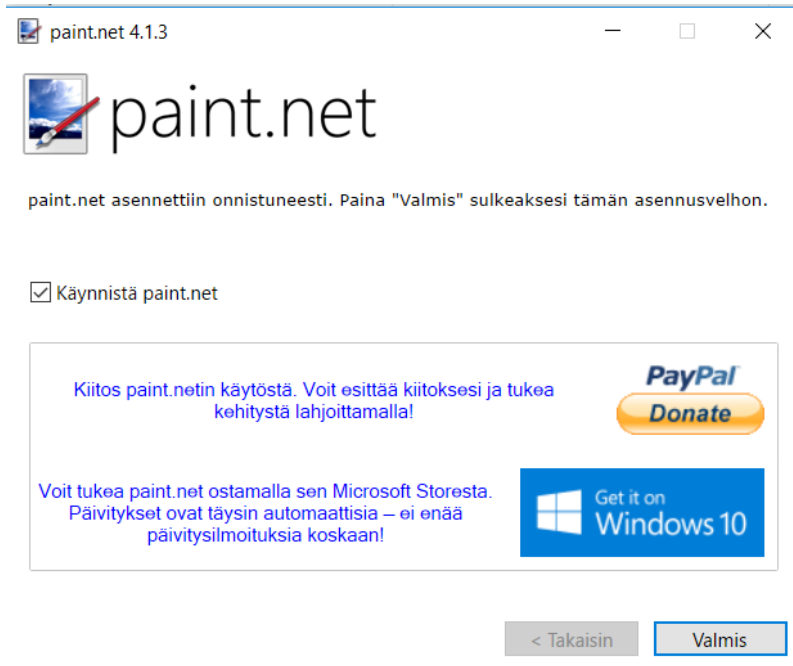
paint.net 4.1.3

paint.net

paint.net asennettiin onnistuneesti. Paina "Valmis" sulkeaksesi tämän asennusvelhon.

Käynnistä paint.net

Kiitos paint.netin käytöstä. Voit esittää kiitoksesi ja tukea kehitystä lahjoittamalla!

PayPal
Donate

Voit tukea paint.net ostamalla sen Microsoft Storesta. Päivitykset ovat täysin automaattisia – ei enää päivitysilmoituksia koskaan!

Get it on
Windows 10

< Takaisin

Valmis